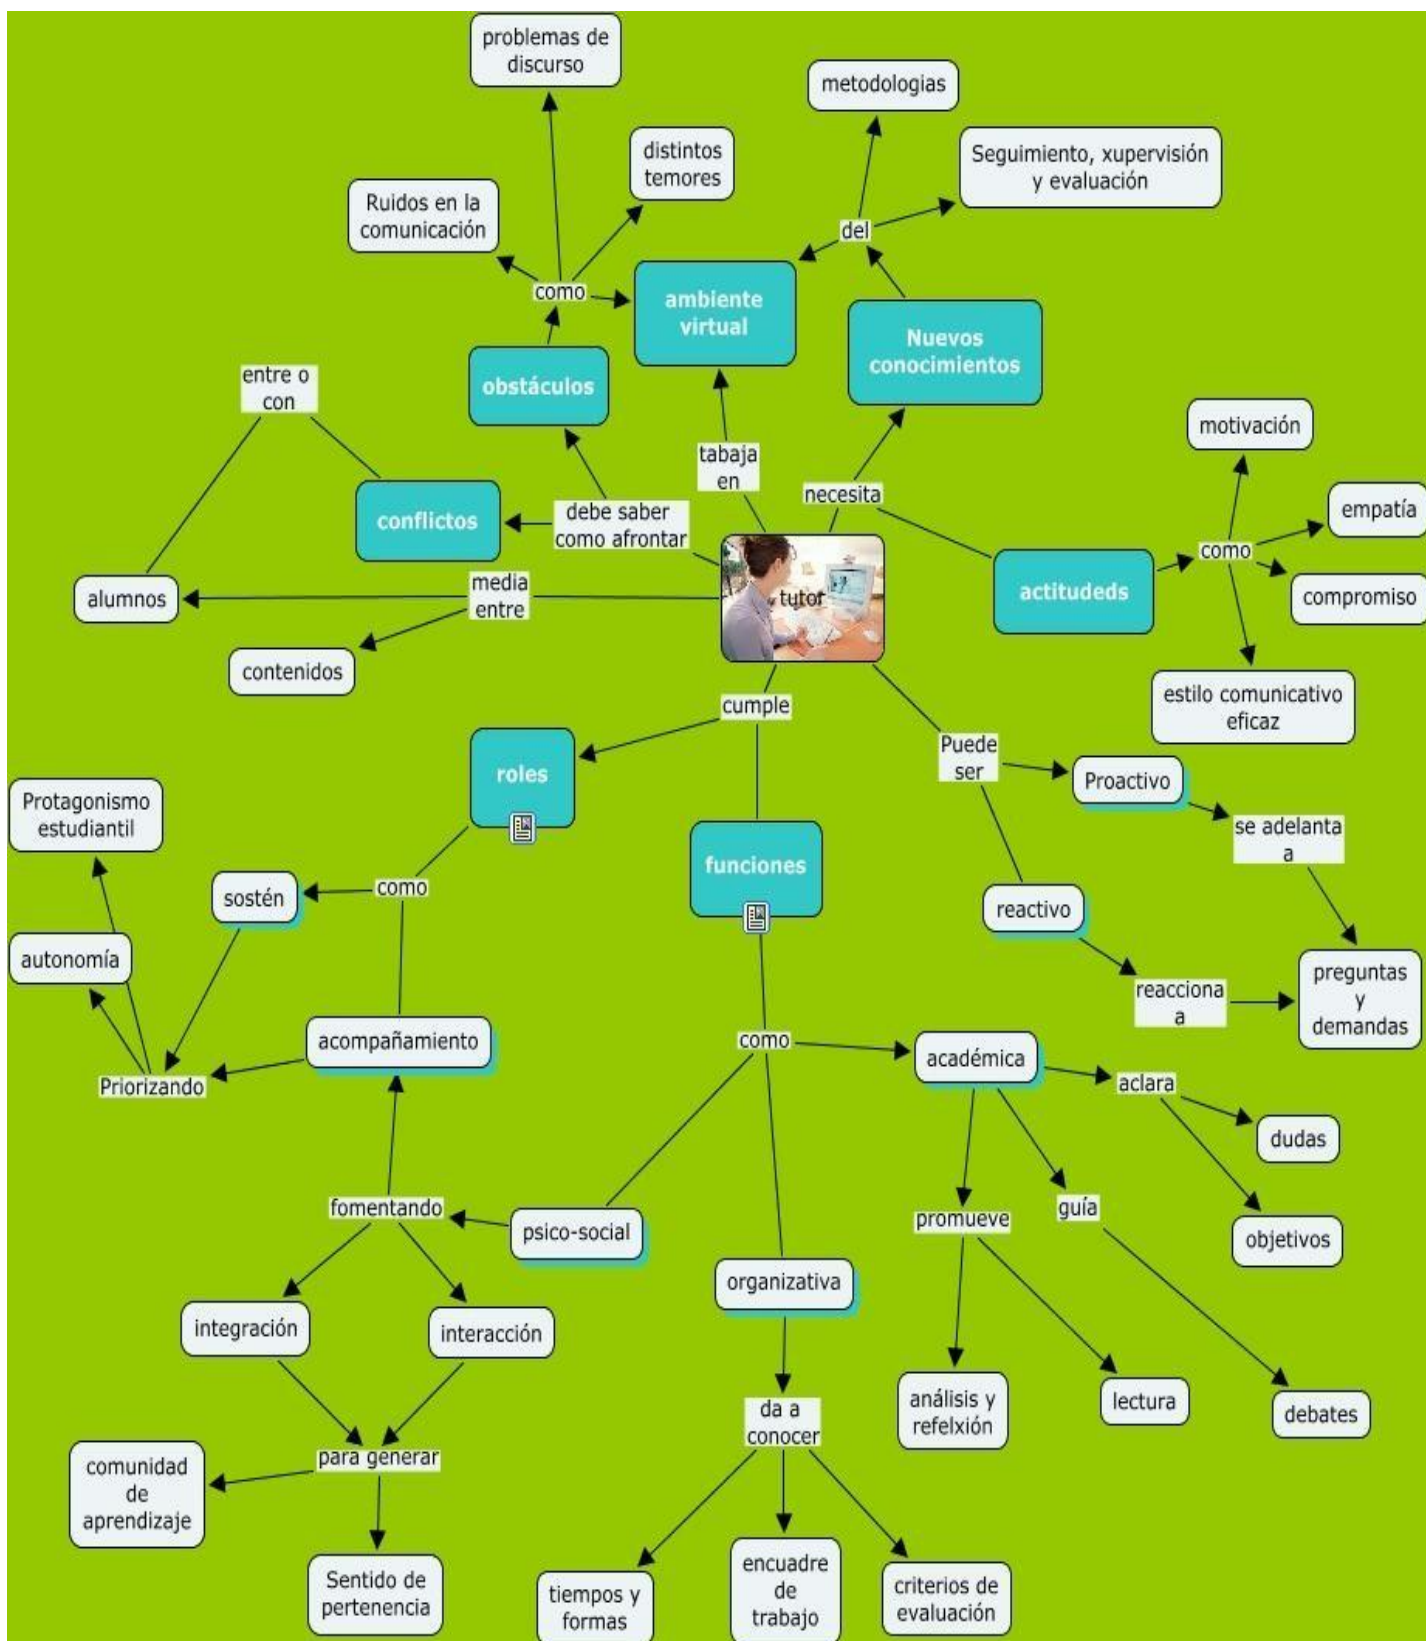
problemas de discurso

metodologias

distintos temores

Seguimiento, xupervisión y evaluación

Ruidos en la comunicación

del

como

ambiente virtual

Nuevos conocimientos

obstáculos

entre o con

motivación

tabaja en

necesita

empatía

conflictos

debe saber como afrontar

como

actitudeds

alumnos

media entre

tutor

compromiso

contenidos

estilo comunicativo eficaz

cumple

Puede ser

Proactivo

roles

Protagonismo estudiantil

se adelanta a

funciones

sostén

como

reactivo

autonomía

preguntas y demandas

reacciona a

acompañamiento

como

académica

Priorizando

aclara

dudas

fomentando

guía

promueve

psico-social

objetivos

organizativa

integración

interacción

análisis y refelxión

lectura

debates

da a conocer

para generar

comunidad de aprendizaje

Sentido de pertenencia

tiempos y formas

encuadre de trabajo

criterios de evaluación